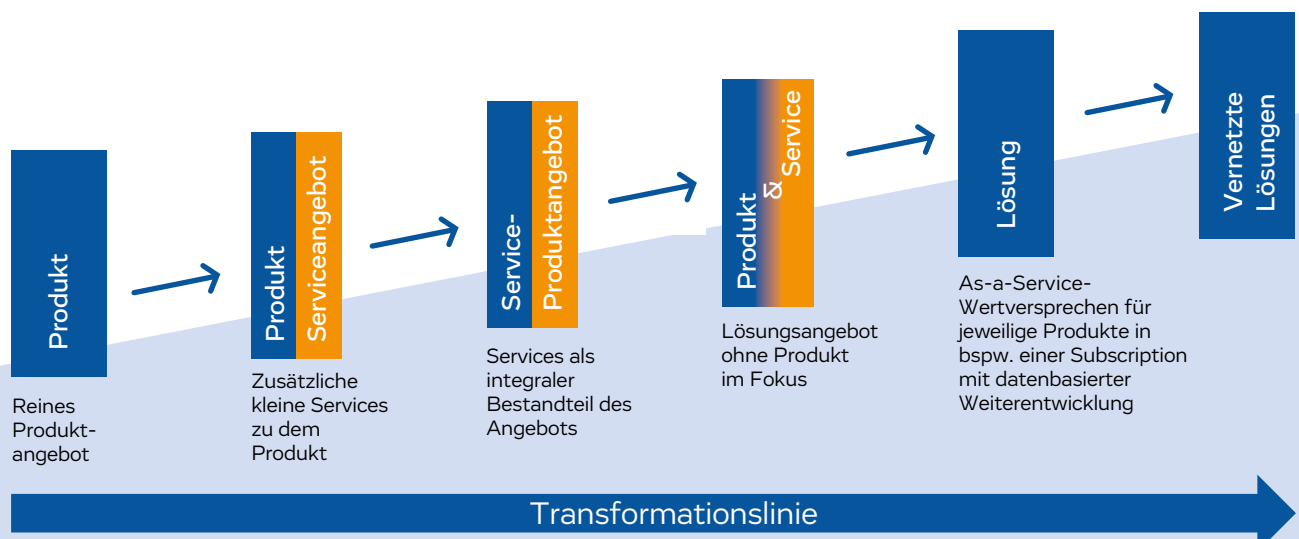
Produkt

Reines Produkt-angebot

Produkt

Serviceangebot

Zusätzliche kleine Services zu dem Produkt

Service-

Produktangebot

Services als integraler Bestandteil des Angebots

Produkt & Service

Lösungsangebot ohne Produkt im Fokus

Lösung

As-a-Service-Wertversprechen für jeweilige Produkte in bspw. einer Subscription mit datenbasierter Weiterentwicklung

Vernetzte Lösungen

Transformationslinie